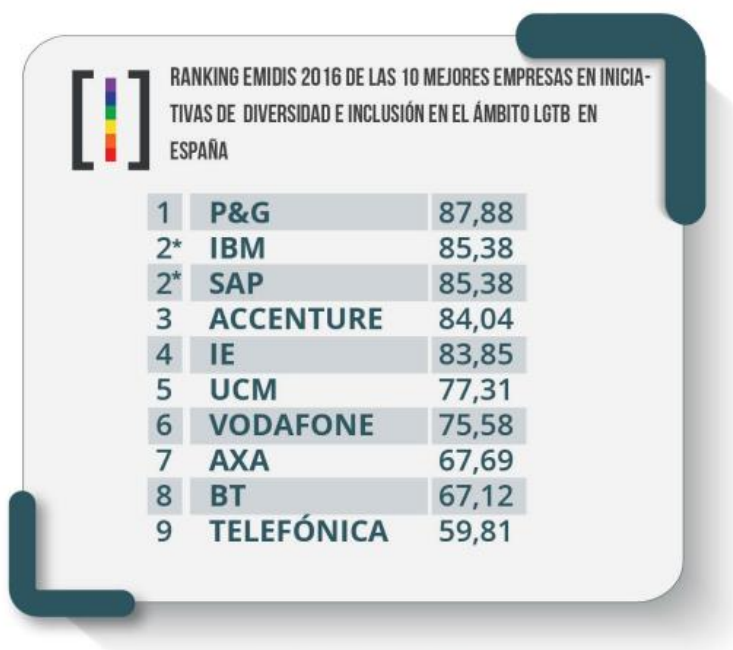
RANKING EMIDIS 2016 DE LAS 10 MEJORES EMPRESAS EN INICIATIVAS DE DIVERSIDAD E INCLUSIÓN EN EL ÁMBITO LGTB EN ESPAÑA

| | | |
|---|---|---|
| 1 | P&G | 87,88 |
| 2* | IBM | 85,38 |
| 2* | SAP | 85,38 |
| 3 | ACCENTURE | 84,04 |
| 4 | IE | 83,85 |
| 5 | UCM | 77,31 |
| 6 | VODAFONE | 75,58 |
| 7 | AXA | 67,69 |
| 8 | BT | 67,12 |
| 9 | TELEFÓNICA | 59,81 |